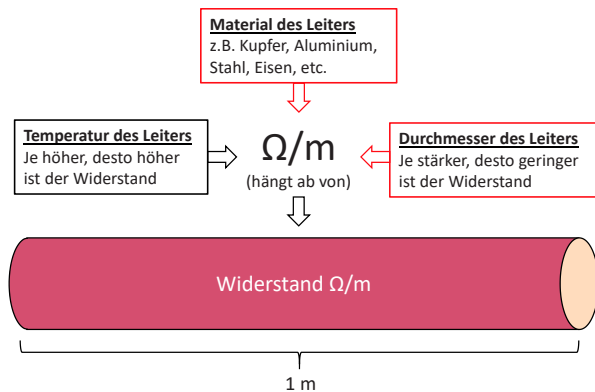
**Material des Leiters**
z.B. Kupfer, Aluminium, Stahl, Eisen, etc.

**Temperatur des Leiters**
Je höher, desto höher ist der Widerstand

Ω/m
(hängt ab von)

**Durchmesser des Leiters**
Je stärker, desto geringer ist der Widerstand

Widerstand Ω/m

1 m